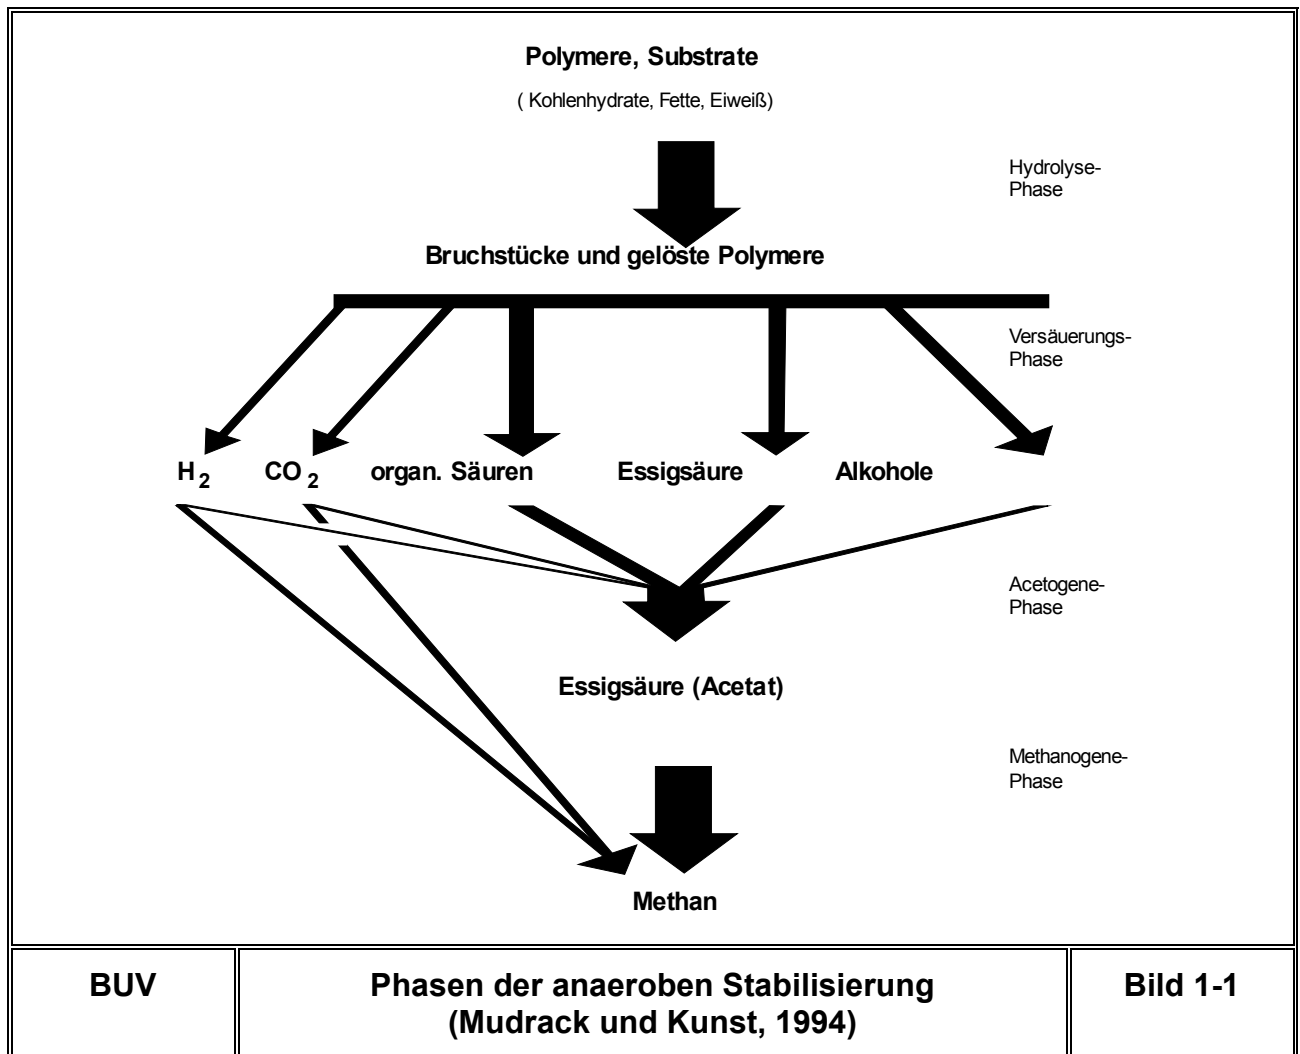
Polymere, Substrate

( Kohlenhydrate, Fette, Eiweiß)

Hydrolyse-Phase

Bruchstücke und gelöste Polymere

Versäuerungs-Phase

$H_2$ $CO_2$ organ. Säuren Essigsäure Alkohole

Acetogene-Phase

Essigsäure (Acetat)

Methanogene-Phase

Methan

| BUV | Phasen der anaeroben Stabilisierung (Mudrack und Kunst, 1994) | Bild 1-1 |
|---|---|---|